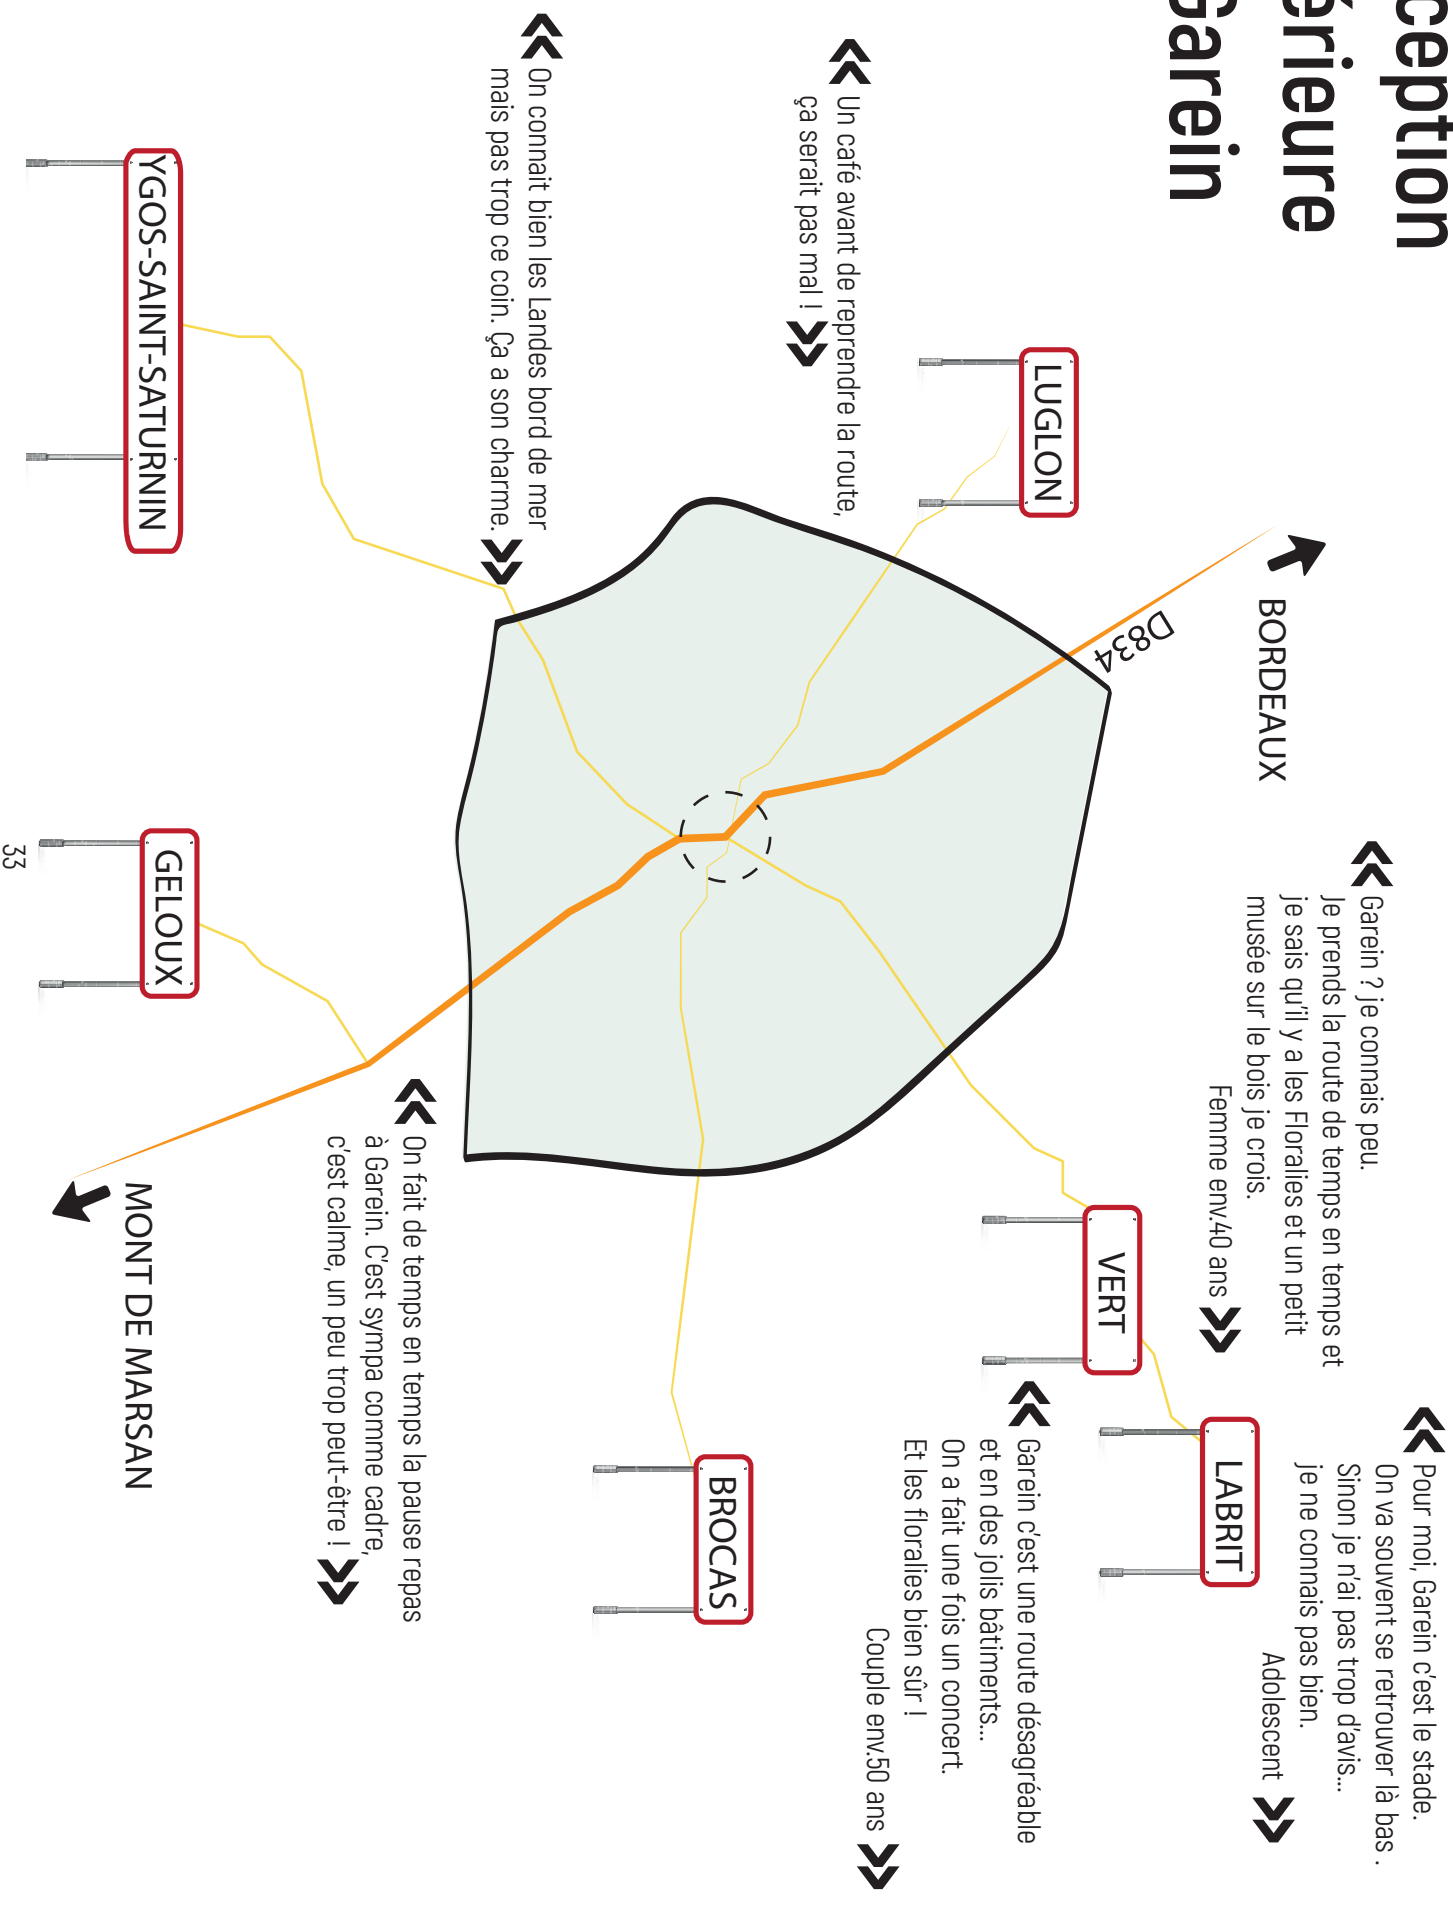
ception
érieure
Garein

« Un café avant de reprendre la route, ça serait pas mal ! »

« On connait bien les Landes bord de mer mais pas trop ce coin. Ça a son charme. »

LUGLON

YGOS-SAINT-SATURNIN

BORDEAUX

D834

« Garein ? je connais peu. Je prends la route de temps en temps et je sais qu'il y a les Floralies et un petit musée sur le bois je crois.
Femme env.40 ans »

« Pour moi, Garein c'est le stade. On va souvent se retrouver là bas. Sinon je n'ai pas trop d'avis... je ne connais pas bien.
Adolescent »

GELOUX

VERT

LABRIT

« Garein c'est une route désagréable et en des jolis bâtiments... On a fait une fois un concert. Et les floralies bien sûr !
Couple env.50 ans »

« On fait de temps en temps la pause repas à Garein. C'est sympa comme cadre, c'est calme, un peu trop peut-être ! »

BROCAS

MONT DE MARSAN

33